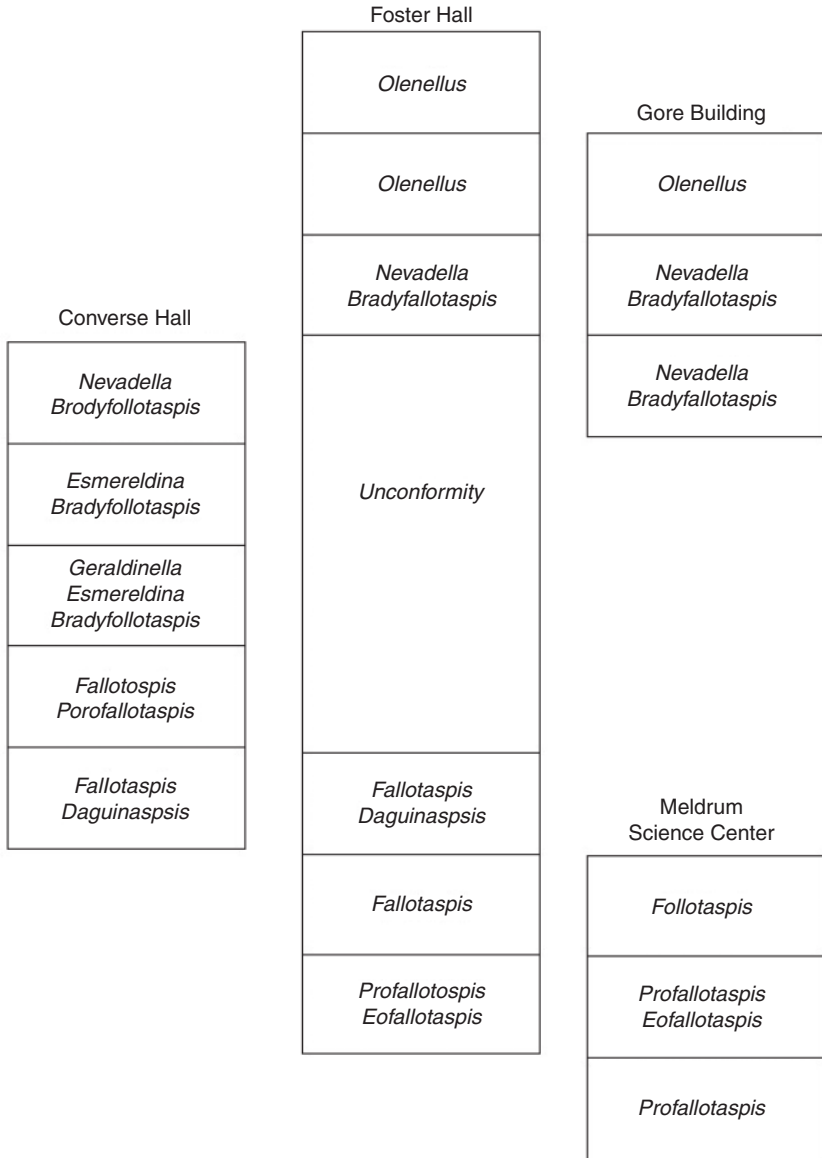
Foster Hall

Olenellus

Olenellus

Nevadella
Bradyfallotaspis

Unconformity

Fallotaspis
Daguinaspsis

Fallotaspis

Profallotospis
Eofallotaspis

Gore Building

Olenellus

Nevadella
Bradyfallotaspis

Nevadella
Bradyfallotaspis

Converse Hall

Nevadella
Brodyfollotaspis

Esmereldina
Bradyfollotaspis

Geraldinella
Esmereldina
Bradyfollotaspis

Fallotospis
Porofallotaspis

Fallotaspis
Daguinaspsis

Meldrum
Science Center

Follotaspis

Profallotaspis
Eofallotaspis

Profallotaspis